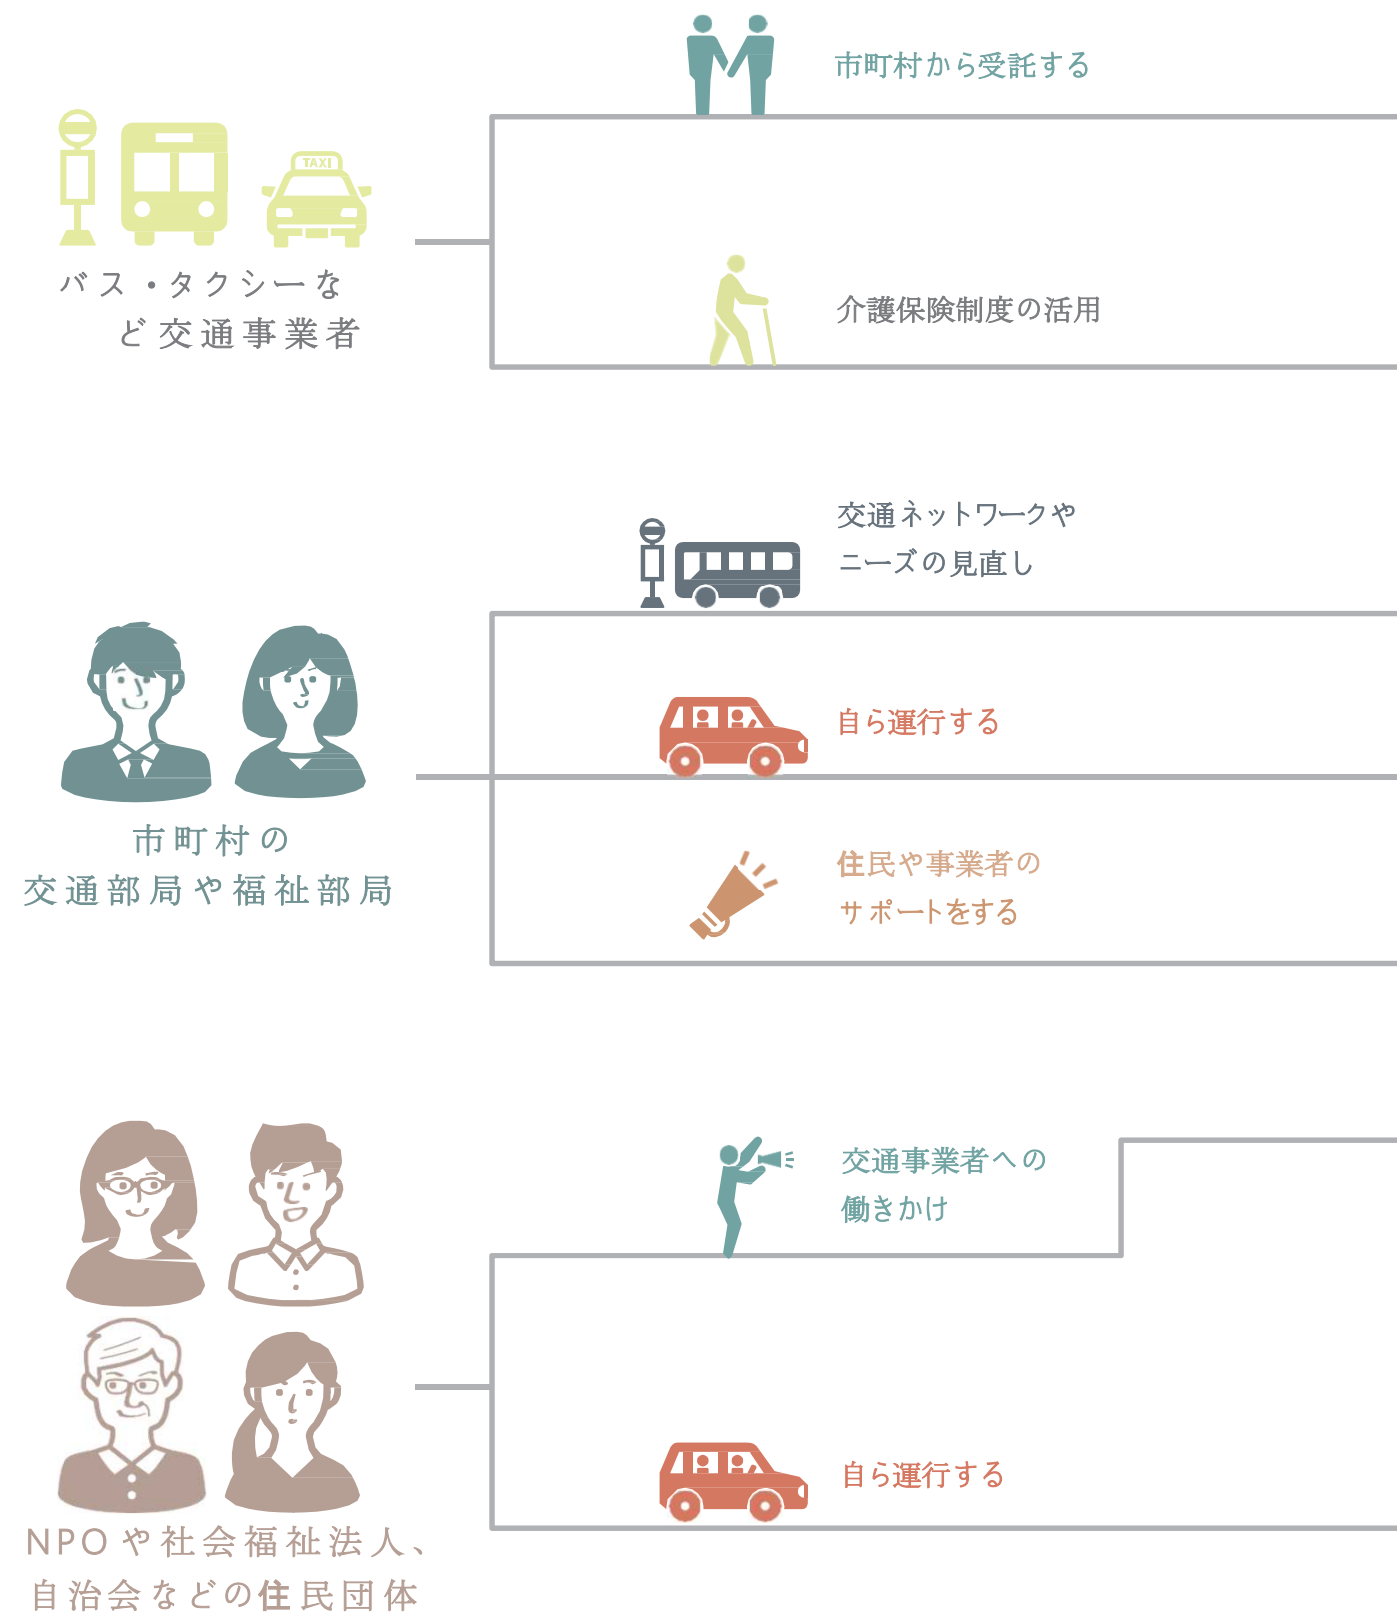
TAXI

バス・タクシーなど交通事業者

市町村から受託する

介護保険制度の活用

市町村の交通部局や福祉部局

交通ネットワークやニーズの見直し

自ら運行する

住民や事業者のサポートをする

NPOや社会福祉法人、自治会などの住民団体

交通事業者への働きかけ

自ら運行する